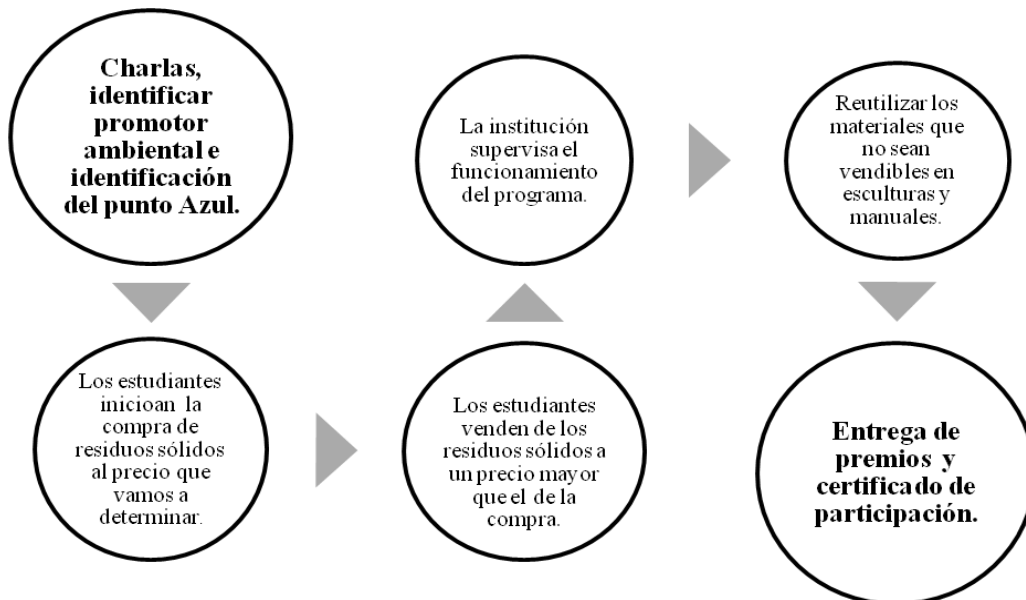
Charlas, identificar promotor ambiental e identificación del punto Azul.

Los estudiantes inicioan la compra de residuos sólidos al precio que vamos a determinar.

Los estudiantes venden de los residuos sólidos a un precio mayor que el de la compra.

La institución supervisa el funcionamiento del programa.

Reutilizar los materiales que no sean vendibles en esculturas y manuales.

Entrega de premios y certificado de participación.